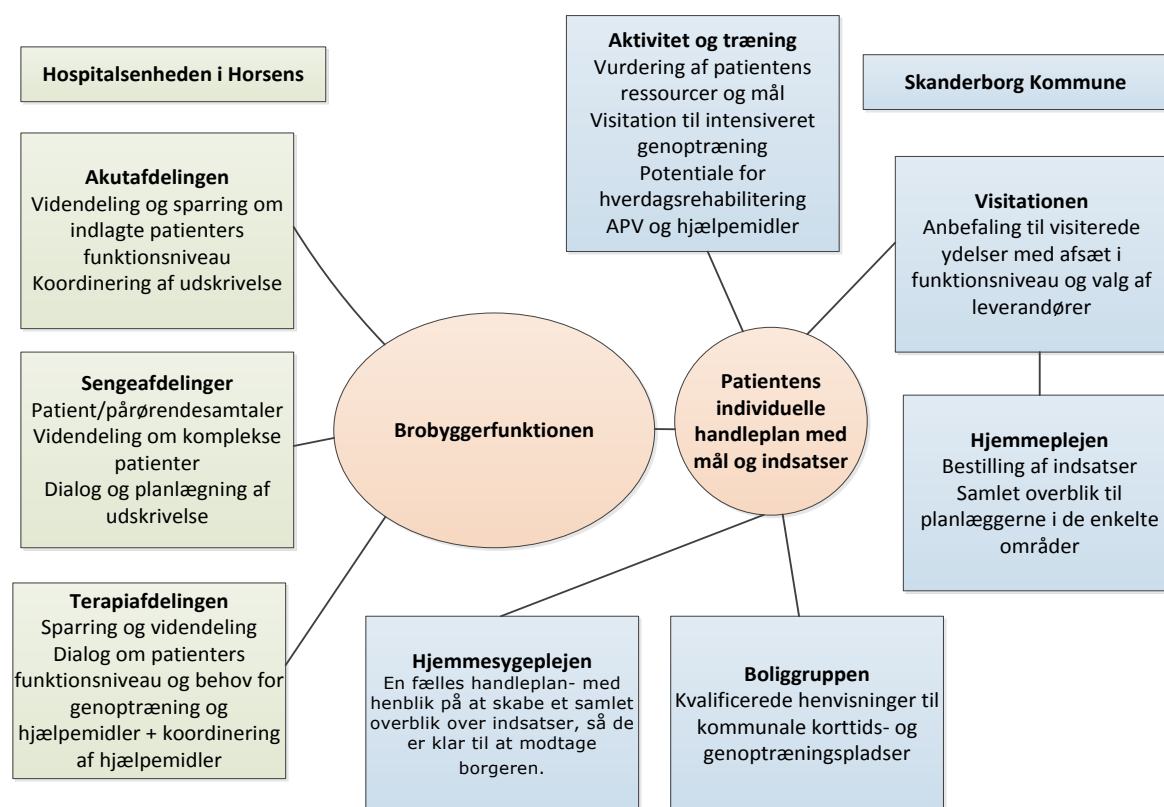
Hospitalsenheden i Horsens

Akutafdelingen
Videndeling og sparring om indlagte patienters funktionsniveau
Koordinering af udskrivelse

Sengeafdelinger
Patient/pårørendesamtaler
Videndeling om komplekse patienter
Dialog og planlægning af udskrivelse

Terapiafdelingen
Sparring og videndeling
Dialog om patienters funktionsniveau og behov for genoptræning og hjælpemidler + koordinering af hjælpemidler

Brobyggerfunktionen

Aktivitet og træning
Vurdering af patientens ressourcer og mål
Visitation til intensiveret genoptræning
Potentiale for hverdagsrehabilitering
APV og hjælpemidler

Skanderborg Kommune

Patientens individuelle handleplan med mål og indsatser

Visitationen
Anbefaling til visiterede ydelser med afsæt i funktionsniveau og valg af leverandører

Hjemmeplejen
Bestilling af indsatser
Samlet overblik til planlæggerne i de enkelte områder

Hjemmesygeplejen
En fælles handleplan- med henblik på at skabe et samlet overblik over indsatser, så de er klar til at modtage borgeren.

Boliggruppen
Kvalificerede henvisninger til kommunale korttids- og genoptræningspladser